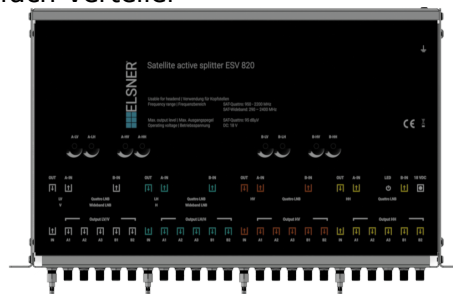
fach-Verteiler

ELSNER

Satellite active splitter ESV 820

Usable for headend / Verwendung für Kopfstellen
Frequency range / Frequenzbereich
SAT Quattro: 950 - 2150 MHz
SAT Wideband: 290 - 2340 MHz

Max. output level / Max. Ausgangspegel
Operating voltage / Betriebsspannung
SAT Quattro: 95 dBµV
DC: 18 V

CE

A-VV A-VV A-VV A-VV B-VV B-VV B-VV B-VV

OUT A-IN B-IN OUT A-IN B-IN OUT A-IN B-IN OUT A-IN LED B-IN 18 VDC

LH V Quattro LNB Wideband LNB LH H Quattro LNB Wideband LNB LH H Quattro LNB

Output LH/VV Output LH/LH Output HH Output HH

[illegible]